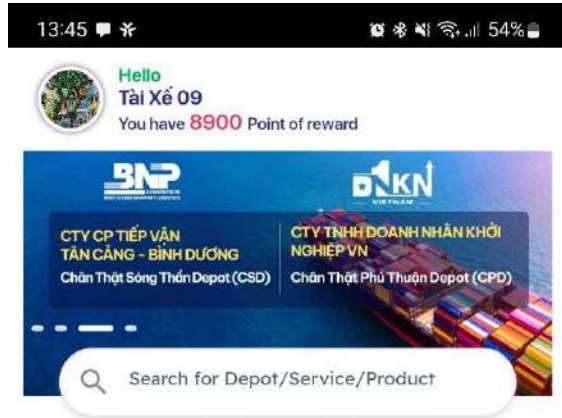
13:45

54%

Hello
Tài Xế 09
You have 8900 Point of reward

BNP

DNKN
VIETNAM

CTY CP TIẾP VẬN TÂN CẢNG - BÌNH DƯƠNG
Chân Thật Sóng Thần Depot (CSD)

CTY TNHH DOANH NHÂN KHỞI NGHIỆP VN
Chân Thật Phú Thuận Depot (CPD)

Search for Depot/Service/Product